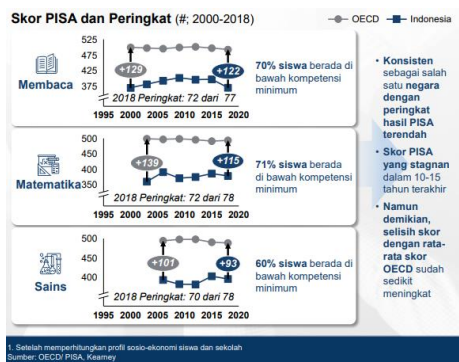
Skor PISA dan Peringkat (#; 2000-2018)

OECD   Indonesia

525
475
425
375
Membaca
+129
+122
2018 Peringkat: 72 dari 77
1995 2000 2005 2010 2015 2020

70% siswa berada di bawah kompetensi minimum

500
450
400
Matematika 350
+139
+115
2018 Peringkat: 72 dari 78
1995 2000 2005 2010 2015 2020

71% siswa berada di bawah kompetensi minimum

500
450
400
Sains
+101
+93
2018 Peringkat: 70 dari 78
1995 2000 2005 2010 2015 2020

60% siswa berada di bawah kompetensi minimum

• Konsisten sebagai salah satu negara dengan peringkat hasil PISA terendah
• Skor PISA yang stagnan dalam 10-15 tahun terakhir
• Namun demikian, selisih skor dengan rata-rata skor OECD sudah sedikit meningkat

1. Setelah memperhitungkan profil sosio-ekonomi siswa dan sekolah
Sumber: OECD/ PISA, Kearney